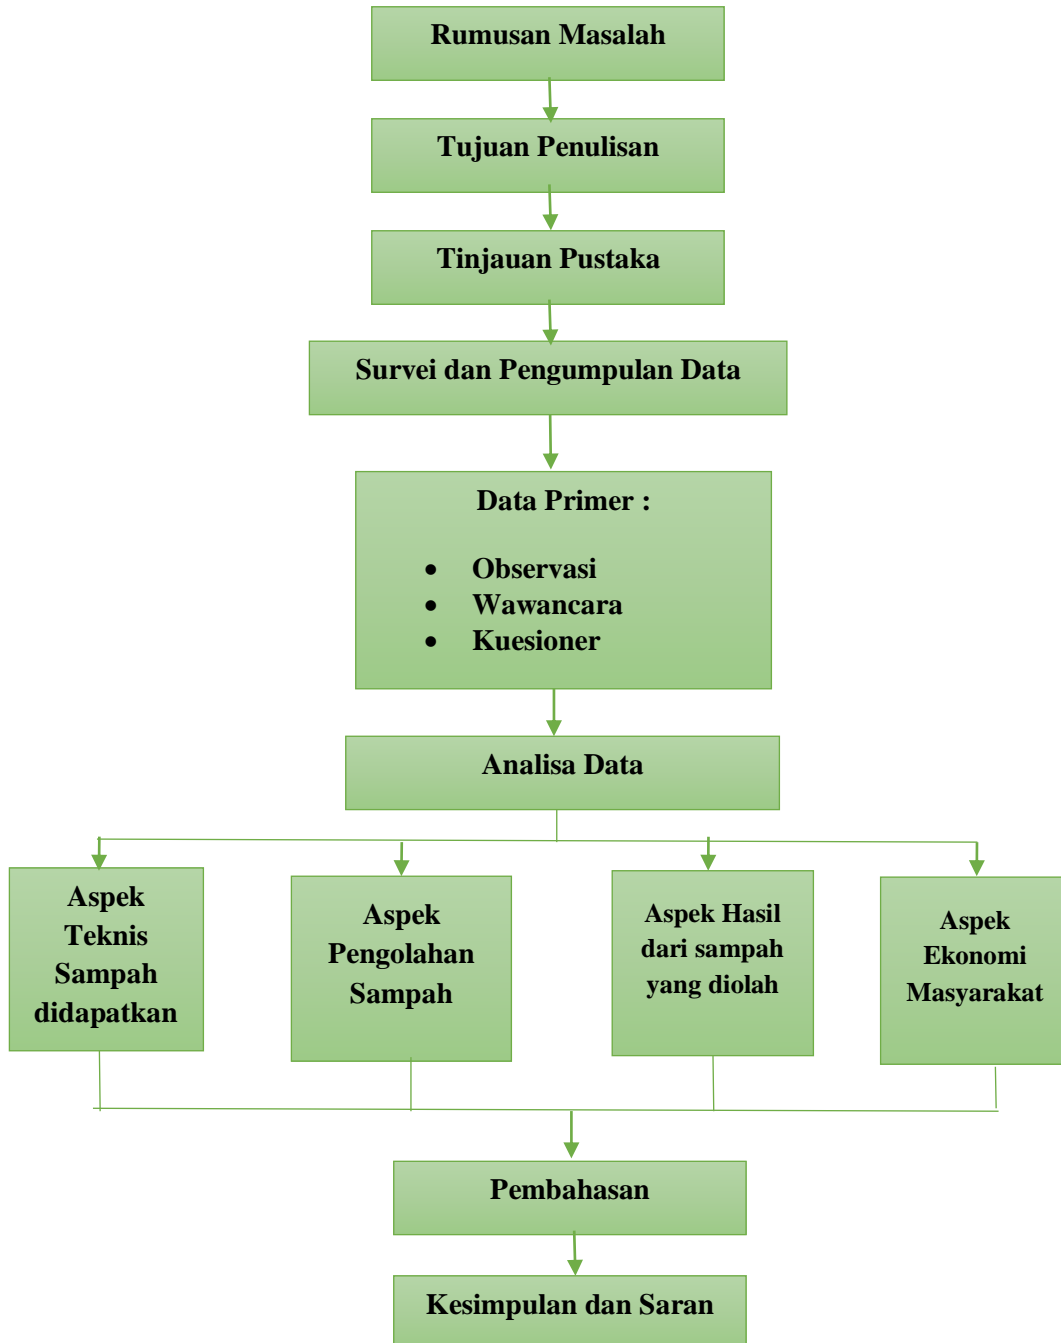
Rumusan Masalah

Tujuan Penulisan

Tinjauan Pustaka

Survei dan Pengumpulan Data

Data Primer :

- Observasi
- Wawancara
- Kuesioner

Analisa Data

Aspek Teknis Sampah didapatkan

Aspek Pengolahan Sampah

Aspek Hasil dari sampah yang diolah

Aspek Ekonomi Masyarakat

Pembahasan

Kesimpulan dan Saran